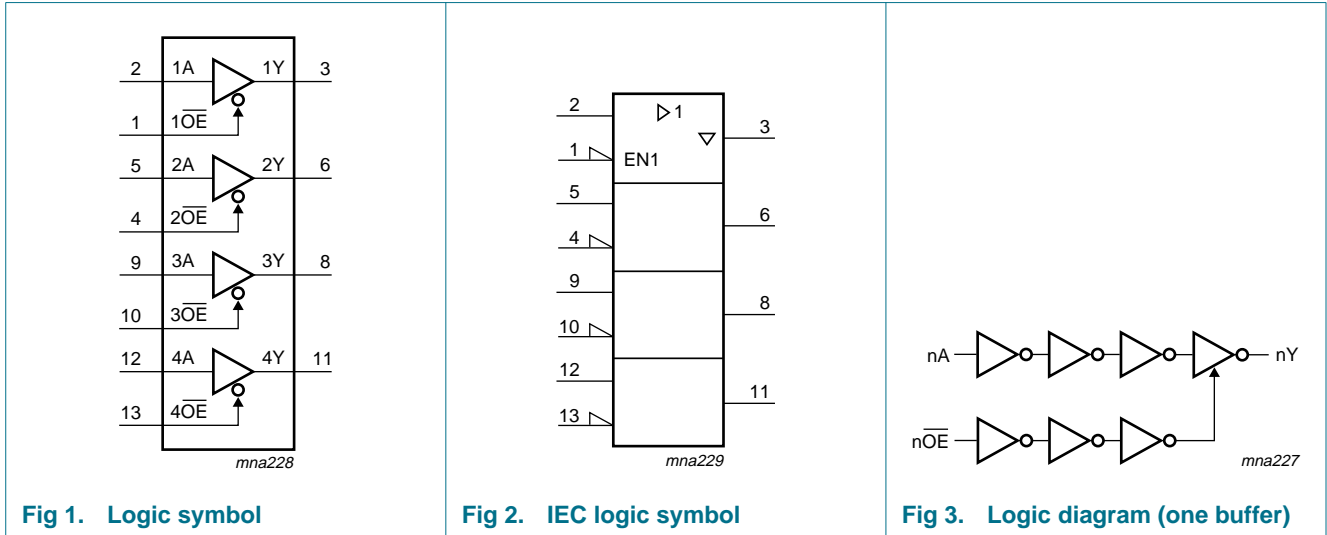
2 1A 1Y 3
1 $1\overline{OE}$
5 2A 2Y 6
4 $2\overline{OE}$
9 3A 3Y 8
10 $3\overline{OE}$
12 4A 4Y 11
13 $4\overline{OE}$
mna228

Fig 1. Logic symbol

2 ▷1
3
1 EN1
5
6
4
9
8
10
12
11
13
mna229

Fig 2. IEC logic symbol

nA nY
$n\overline{OE}$
mna227

Fig 3. Logic diagram (one buffer)